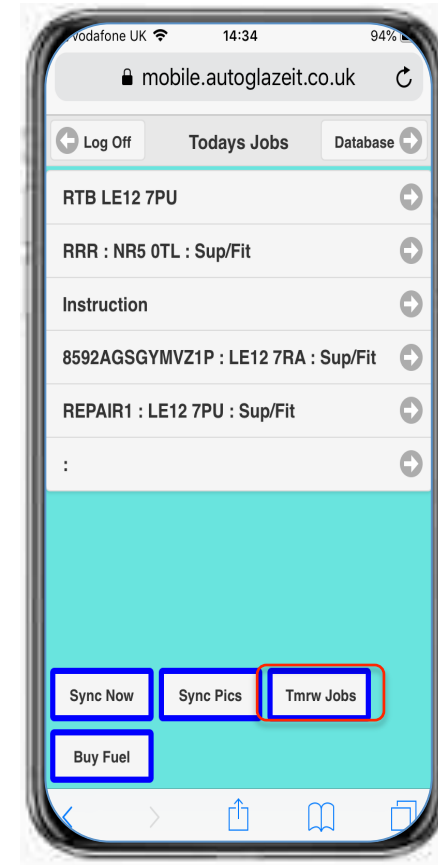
vodafone UK 14:34 94%

mobile.autoglazeit.co.uk

Log Off Todays Jobs Database

RTB LE12 7PU

RRR : NR5 0TL : Sup/Fit

Instruction

8592AGSGYMVZ1P : LE12 7RA : Sup/Fit

REPAIR1 : LE12 7PU : Sup/Fit

:

Sync Now Sync Pics Tmrw Jobs

Buy Fuel